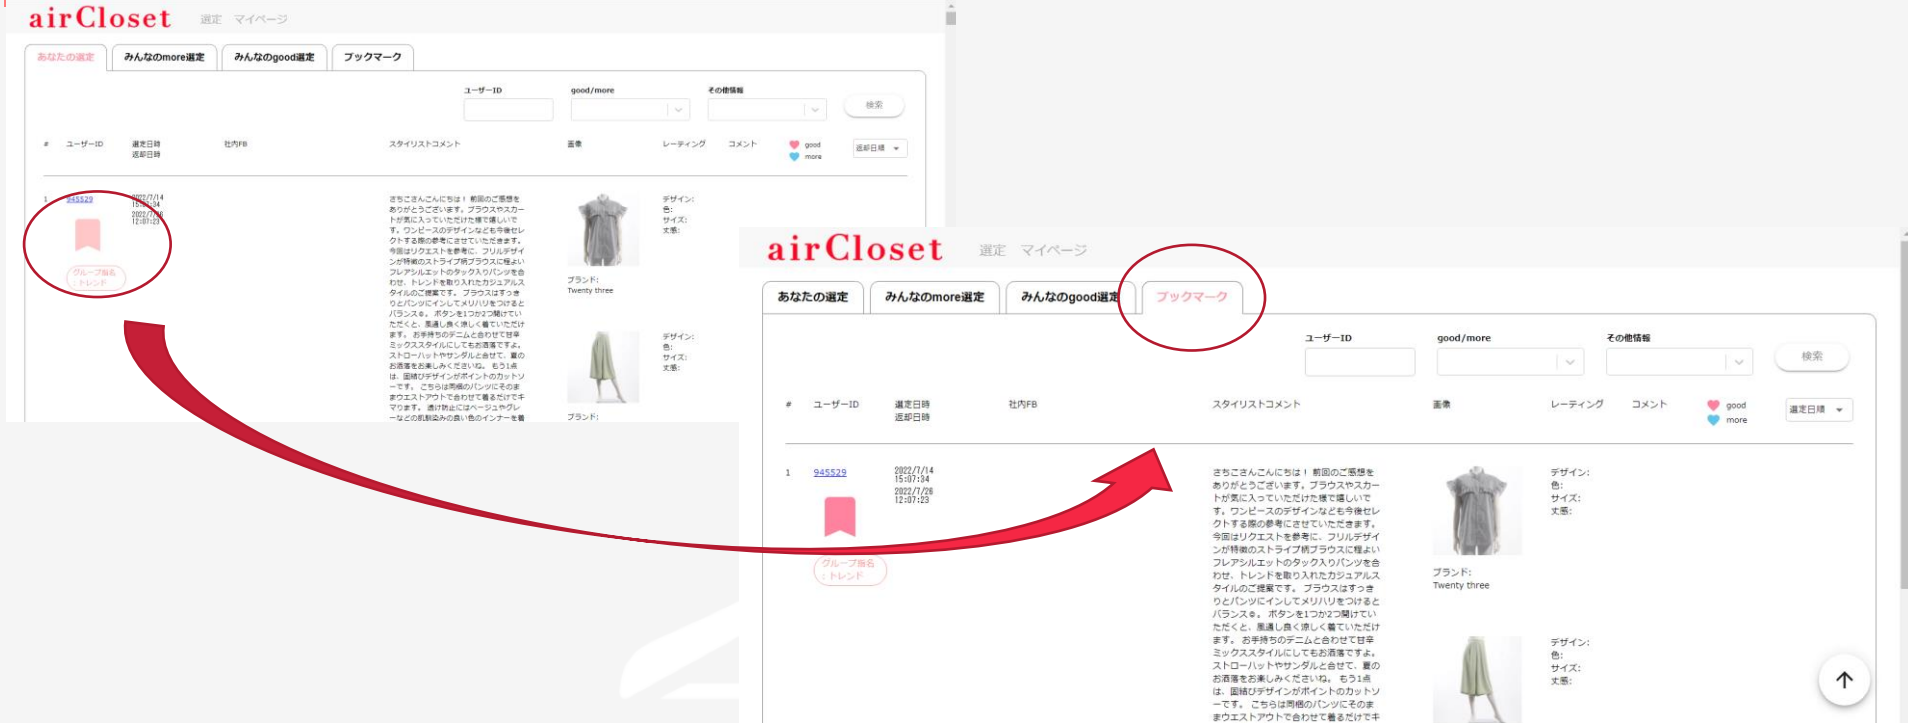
airCloset 選定 マイページ

あなたの選定 みんなのmore選定 みんなのgood選定 ブックマーク

ユーザーID good/more その他情報 検索

# ユーザーID 選定日時 返却日時 社内FB スタイリストコメント 画像 レーティング コメント good more 返却日時

1 945529 2022/7/14 15:07:34 2022/7/26 12:07:23

グループ指名 トレンド

さちこさんこんにちは！ 前回のご感想をありがとうございます。ブラウスやスカートが気に入っていただけた様で嬉しいです。ワンピースのデザインなども今後セレクトする際の参考にさせていただきます。今回はリクエストを参考に、フリルデザインが特徴のストライプ柄ブラウスに程よいフレアシルエットのタック入りパンツを合わせ、トレンドを取り入れたカジュアルスタイルのご提案です。ブラウスはすっきりとパンツにインしてメリハリをつけるとバランス◎。ボタンを1つか2つ開けていただくと、風通し良く涼しく着ていただけます。お手持ちのデニムと合わせて甘辛ミックススタイルにしてもお洒落ですよ。ストローハットやサンダルと合せて、夏のお洒落をお楽しみくださいね。もう1点は、固結びデザインがポイントのカットソーです。こちらは同梱のパンツにそのままウエストアウトで合わせて着るだけでキマります。透け防止にはベージュやグレーなどの肌馴染みの良い色のインナーを着

デザイン: 色: サイズ: 丈感:
ブランド: Twenty three

デザイン: 色: サイズ: 丈感:
ブランド:

airCloset 選定 マイページ

あなたの選定 みんなのmore選定 みんなのgood選定 ブックマーク

ユーザーID good/more その他情報 検索

# ユーザーID 選定日時 返却日時 社内FB スタイリストコメント 画像 レーティング コメント good more 選定日時

1 945529 2022/7/14 15:07:34 2022/7/26 12:07:23

グループ指名 トレンド

さちこさんこんにちは！ 前回のご感想をありがとうございます。ブラウスやスカートが気に入っていただけた様で嬉しいです。ワンピースのデザインなども今後セレクトする際の参考にさせていただきます。今回はリクエストを参考に、フリルデザインが特徴のストライプ柄ブラウスに程よいフレアシルエットのタック入りパンツを合わせ、トレンドを取り入れたカジュアルスタイルのご提案です。ブラウスはすっきりとパンツにインしてメリハリをつけるとバランス◎。ボタンを1つか2つ開けていただくと、風通し良く涼しく着ていただけます。お手持ちのデニムと合わせて甘辛ミックススタイルにしてもお洒落ですよ。ストローハットやサンダルと合せて、夏のお洒落をお楽しみくださいね。もう1点は、固結びデザインがポイントのカットソーです。こちらは同梱のパンツにそのままウエストアウトで合わせて着るだけでキ

デザイン: 色: サイズ: 丈感:
ブランド: Twenty three

デザイン: 色: サイズ: 丈感: